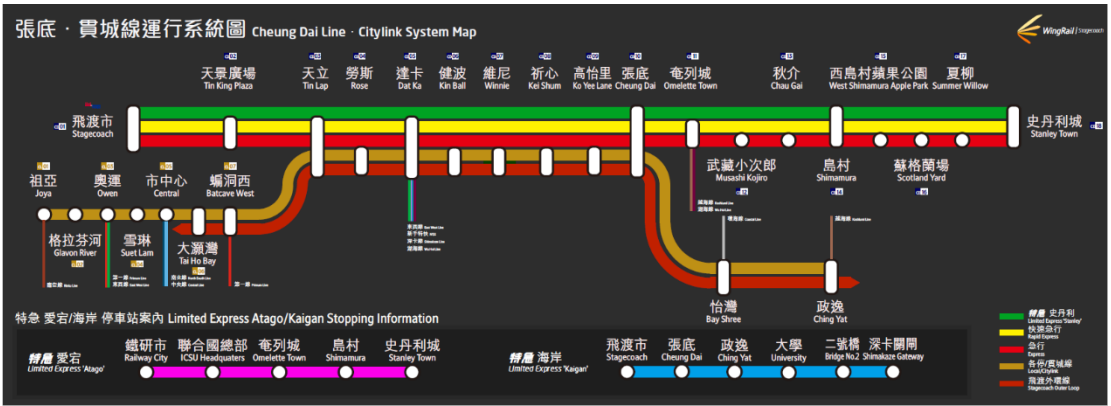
張底・貫城線運行系統圖 Cheung Dai Line · Citylink System Map

WingRail Stagecoach

天景廣場 Tin King Plaza
天立 Tin Lap
勞斯 Rose
達卡 Dat Ka
健波 Kin Ball
維尼 Winnie
祈心 Kei Shum
高怡里 Ko Yee Lane
張底 Cheung Dai
奄列城 Omelette Town
秋介 Chau Gai
西島村蘋果公園 West Shimamura Apple Park
夏柳 Summer Willow

飛渡市 Stagecoach
史丹利城 Stanley Town

祖亞 Joya
奧運 Owen
市中心 Central
蝙洞西 Batcave West

格拉芬河 Glavon River
雪琳 Suet Lam
大灝灣 Tai Ho Bay

武藏小次郎 Musashi Kojiro
島村 Shimamura
蘇格蘭場 Scotland Yard

怡灣 Bay Shree
政逸 Ching Yat

特急 愛宕/海岸 停車站案内 Limited Express Atago/Kaigan Stopping Information

特急 愛宕 Limited Express 'Atago'
鐵研市 Railway City
聯合國總部 ICSU Headquarters
奄列城 Omelette Town
島村 Shimamura
史丹利城 Stanley Town

特急 海岸 Limited Express 'Kaigan'
飛渡市 Stagecoach
張底 Cheung Dai
政逸 Ching Yat
大學 University
二號橋 Bridge No.2
深卡關門 Shimakaze Gateway

特急 史丹利 Limited Express 'Stanley'
快速急行 Rapid Express
急行 Express
各停/貫城線 Local/Citylink
飛渡外環線 Stagecoach Outer Loop